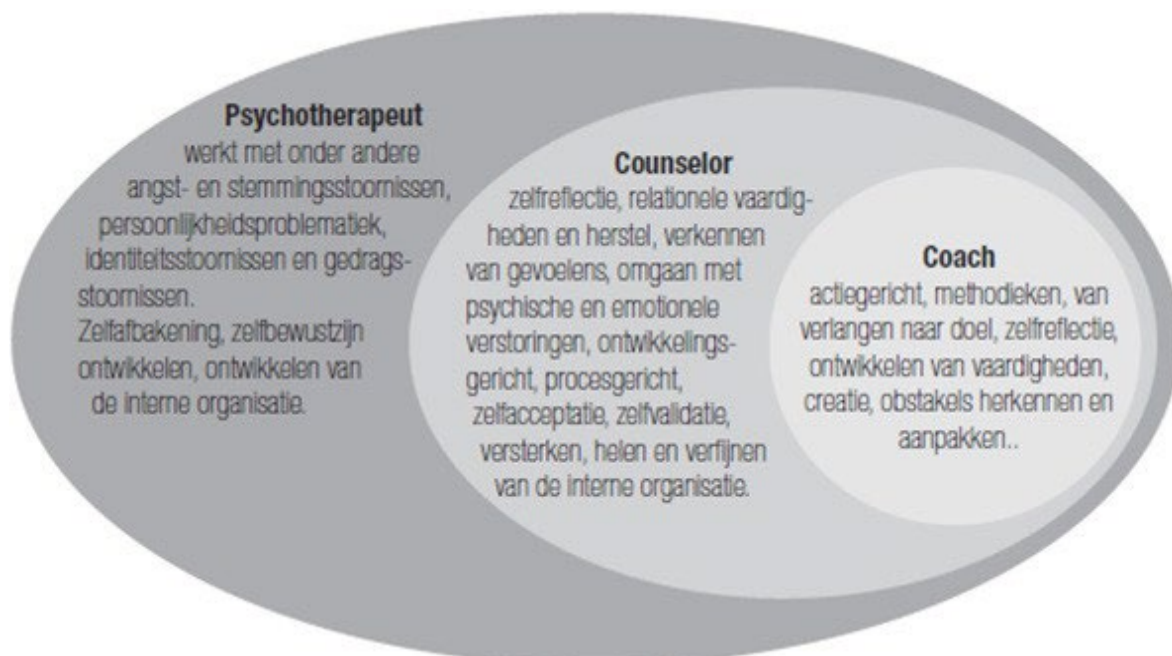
Psychotherapeut
werkt met onder andere angst- en stemmingsstoornissen, persoonlijkheidsproblematiek, identiteitsstoornissen en gedragsstoornissen.
Zelfafbakening, zelfbewustzijn ontwikkelen, ontwikkelen van de interne organisatie.

Counselor
zelfreflectie, relationele vaardigheden en herstel, verkennen van gevoelens, omgaan met psychische en emotionele verstoringen, ontwikkelingsgericht, procesgericht, zelfacceptatie, zelfvalidatie, versterken, helen en verfijnen van de interne organisatie.

Coach
actiegericht, methodieken, van verlangen naar doel, zelfreflectie, ontwikkelen van vaardigheden, creatie, obstakels herkennen en aanpakken..